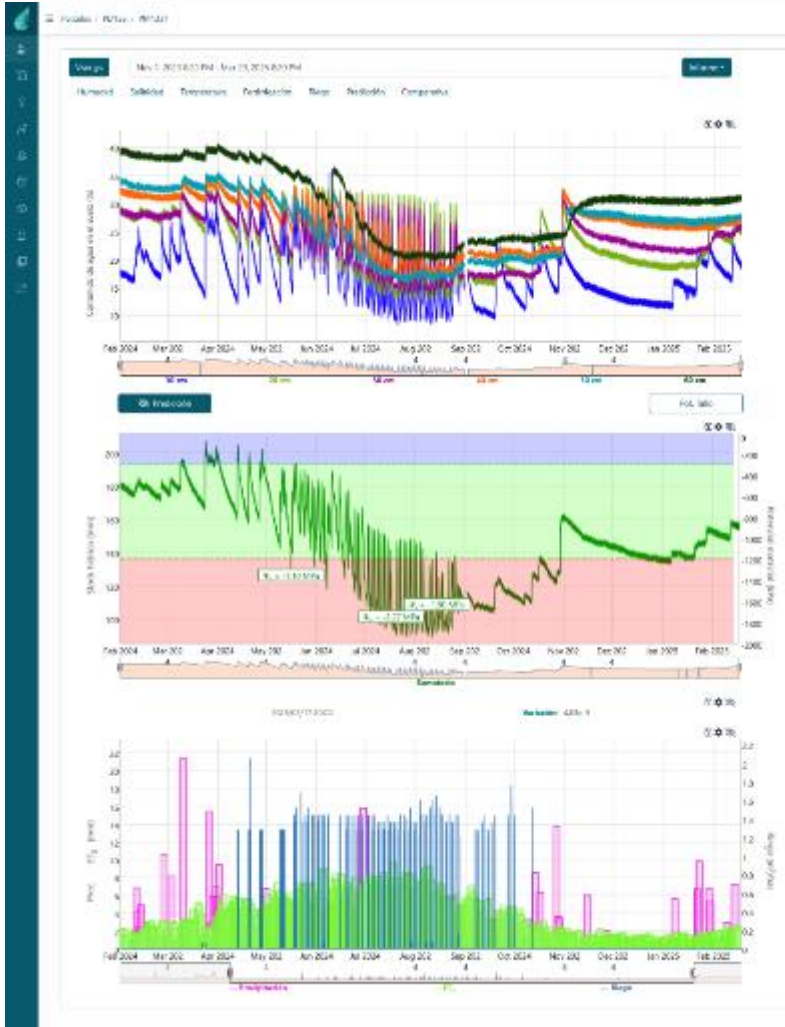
≡ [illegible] / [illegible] / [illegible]

Vistas

Nov 1, 2023 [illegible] PM - Nov 23, 2025 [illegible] PM

Informe ▾

Humedad Salinidad Temperatura Evaporación Riego Predicción Comparativa

Contenido de agua en el suelo (%)

Feb 2024 Mar 202 Apr 2024 May 202 Jun 2024 Jul 2024 Aug 202 Sep 202 Oct 2024 Nov 202 Dec 202 Jan 2025 Feb 2025

10 cm 20 cm 30 cm 40 cm 50 cm 60 cm

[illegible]

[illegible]

Stock hídrico (mm)

2000 1800 1600 1400 1200 1000

0 -200 -400 -600 -800 -1000 -1200 -1400 -1600 -1800 -2000

$\Psi_s$ = -1.10 MPa

$\Psi_s$ = -1.50 MPa

$\Psi_s$ = -1.77 MPa

Feb 2024 Mar 202 Apr 2024 May 202 Jun 2024 Jul 2024 Aug 202 Sep 202 Oct 2024 Nov 202 Dec 202 Jan 2025 Feb 2025

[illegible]

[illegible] Variación: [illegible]

$ET_o$ (mm)

Riego (m³/ha)

2.2 2 1.8 1.6 1.4 1.2 1 0.8 0.6 0.4 0.2 0

Feb 2024 Mar 202 Apr 2024 May 202 Jun 2024 Jul 2024 Aug 202 Sep 202 Oct 2024 Nov 202 Dec 202 Jan 2025 Feb 2025

Precipitación $ET_o$ Riego